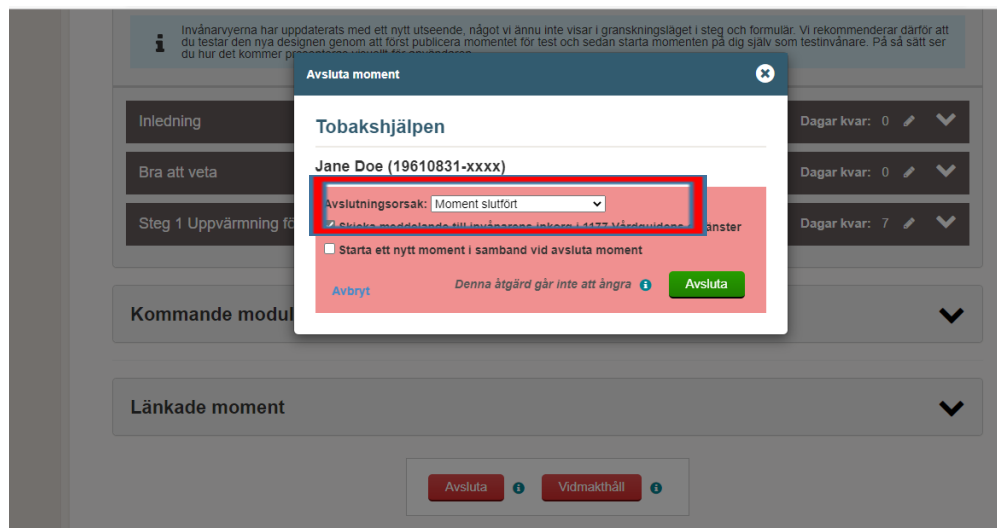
Invånarvyerna har uppdaterats med ett nytt utseende, något vi ännu inte visar i granskningsläget i steg och formulär. Vi rekommenderar därför att du testar den nya designen genom att först publicera momentet för test och sedan starta momenten på dig själv som testinvånare. På så sätt ser du hur det kommer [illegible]

Inledning
Dagar kvar: 0

Bra att veta
Dagar kvar: 0

Steg 1 Uppvärmning fö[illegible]
Dagar kvar: 7

Kommande modul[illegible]

Länkade moment

Avsluta moment

Tobakshjälpen

Jane Doe (19610831-xxxx)

Avslutningsorsak: Moment slutfört

Skicka meddelande till invånarens inkorg i 1177 Vårdguidens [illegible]änster

Starta ett nytt moment i samband vid avsluta moment

Avbryt

Denna åtgärd går inte att ångra

Avsluta

Avsluta

Vidmakthåll